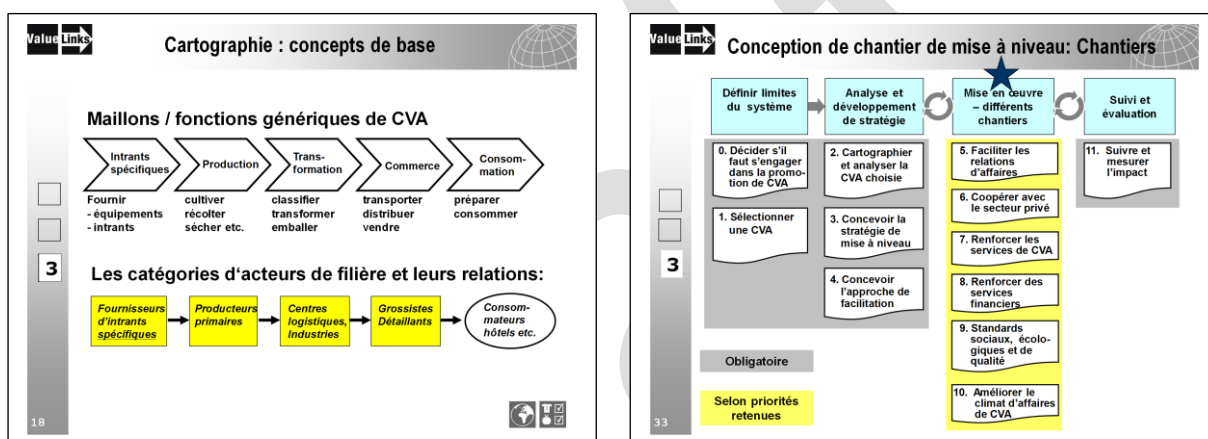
Value Links

Cartographie : concepts de base

Maillons / fonctions génériques de CVA

Intrants spécifiques
Production
Transformation
Commerce
Consommation

Fournir
- équipements
- intrants

cultiver
récolter
sécher etc.

classifier
transformer
emballer

transporter
distribuer
vendre

préparer
consommer

3

Les catégories d'acteurs de filière et leurs relations:

Fournisseurs d'intrants spécifiques
Producteurs primaires
Centres logistiques, Industries
Grossistes Détaillants
Consommateurs hôtels etc.

18

Value Links

Conception de chantier de mise à niveau: Chantiers

Définir limites du système
Analyse et développement de stratégie
Mise en œuvre – différents chantiers
Suivi et évaluation

0. Décider s'il faut s'engager dans la promotion de CVA

1. Sélectionner une CVA

2. Cartographier et analyser la CVA choisie

3. Concevoir la stratégie de mise à niveau

4. Concevoir l'approche de facilitation

5. Faciliter les relations d'affaires

6. Coopérer avec le secteur privé

7. Renforcer les services de CVA

8. Renforcer des services financiers

9. Standards sociaux, écologiques et de qualité

10. Améliorer le climat d'affaires de CVA

11. Suivre et mesurer l'impact

3

Obligatoire

Selon priorités retenues

33